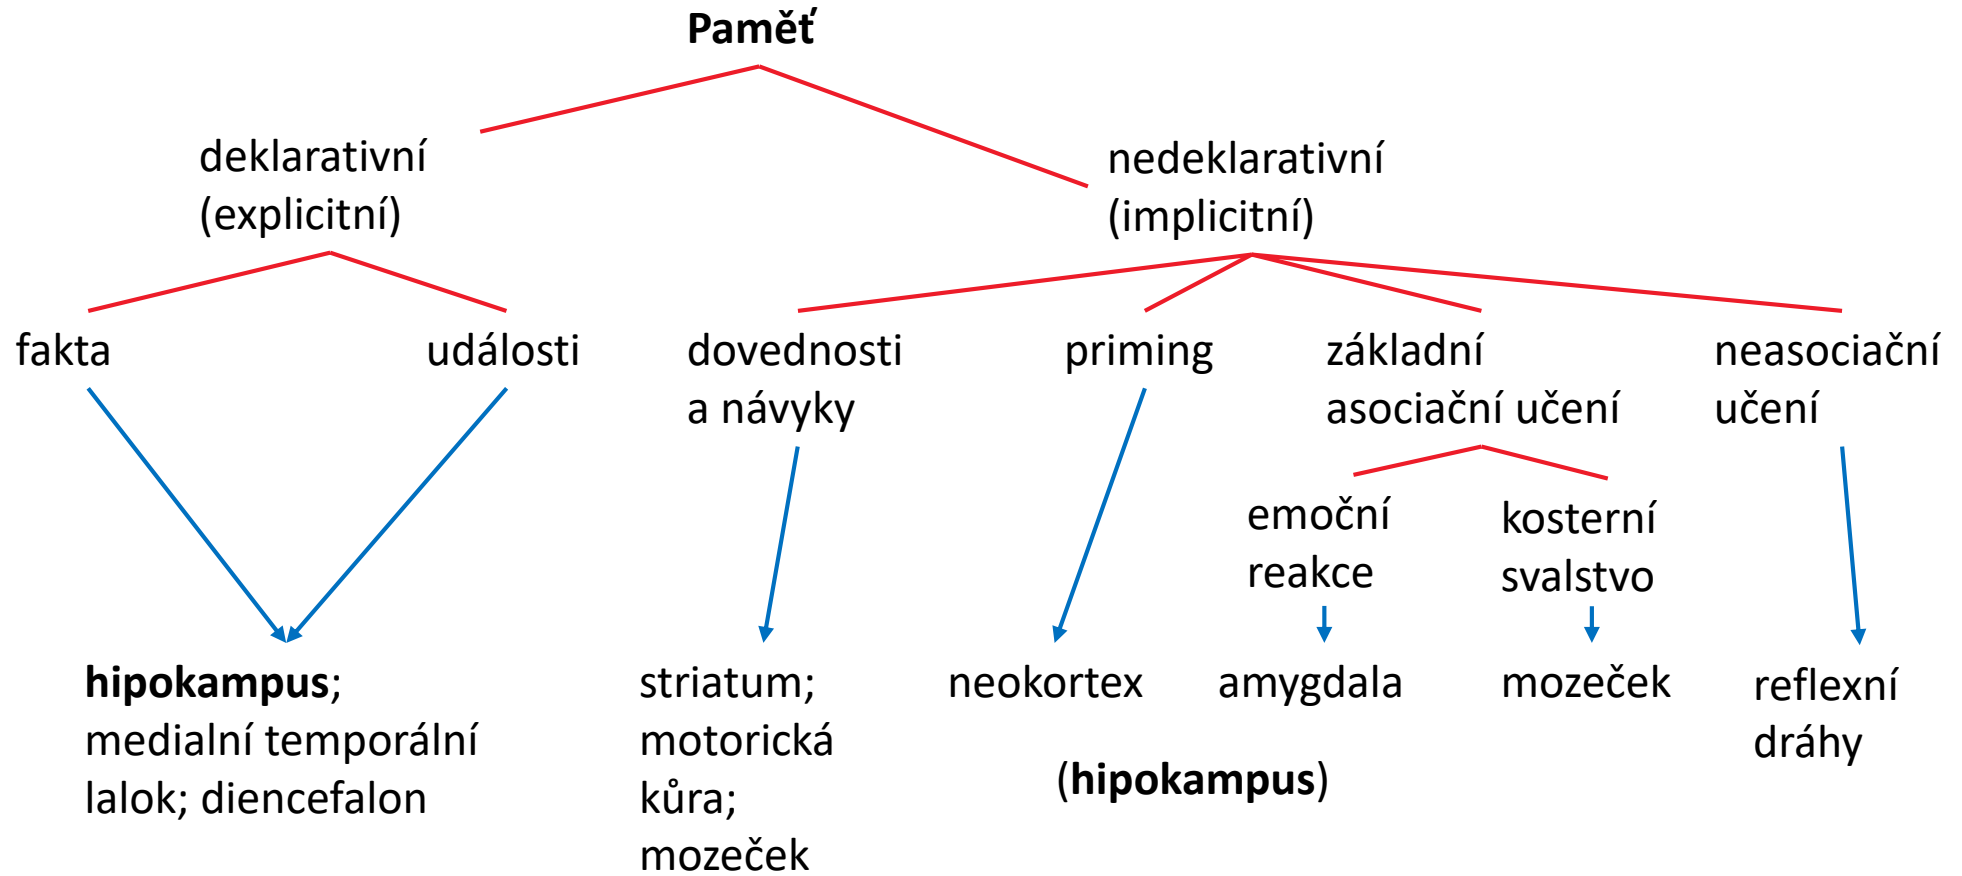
Paměť

deklarativní (explicitní)

nedeklarativní (implicitní)

fakta

události

dovednosti a návyky

priming

základní asociační učení

neasociační učení

emoční reakce

kosterní svalstvo

hipokampus; medialní temporální lalok; diencefalon

striatum; motorická kůra; mozeček

neokortex

amygdala

mozeček

reflexní dráhy

(hipokampus)